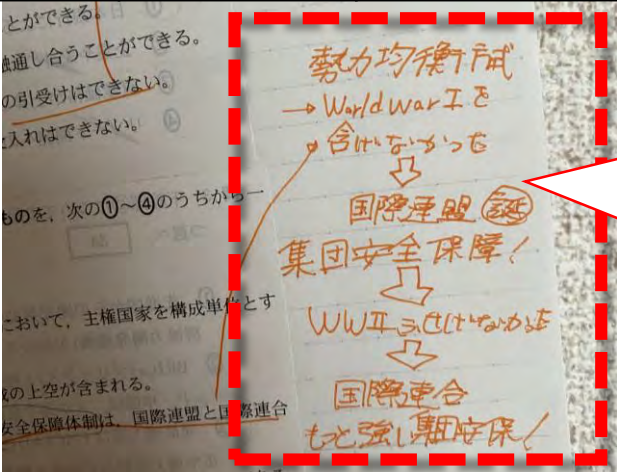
とができる。
融通し合うことができる。
の引受けはできない。
入れはできない。

ものを，次の①～④のうちから一

において，主権国家を構成単位とす

の上空が含まれる。
安全保障体制は，国際連盟と国際連合

勢力均衡方式
→ WorldwarⅠを
合げなかった
⇩
国際連盟 誕
集団安全保障！
⇩
WWⅡ さけげなかった
⇩
国際連合
もっと強い集安保！